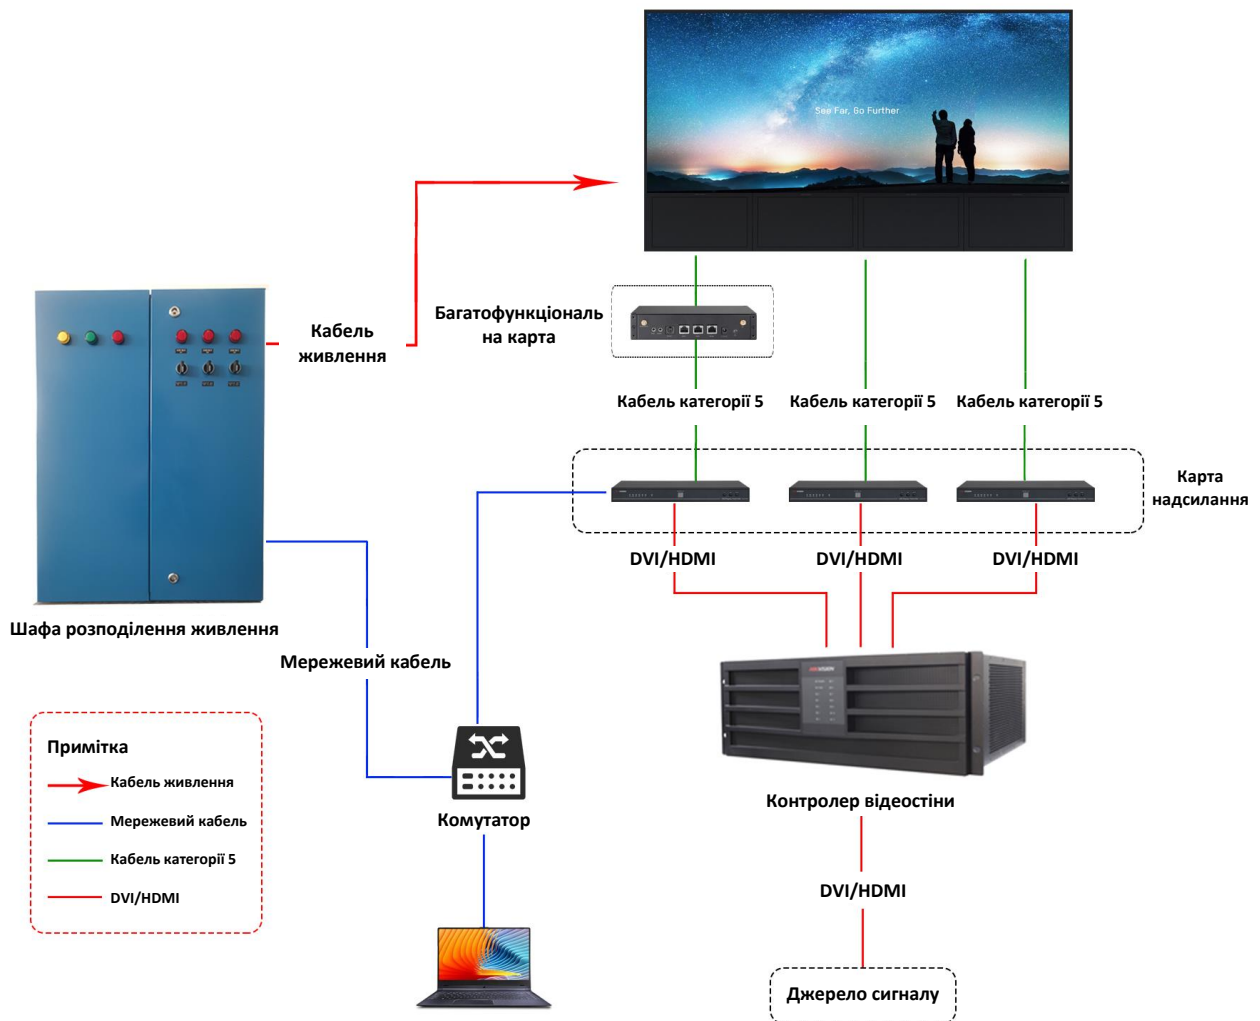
See Far, Go Further

Кабель живлення

Багатофункціональ на карта

Кабель категорії 5

Кабель категорії 5

Кабель категорії 5

Карта надсилання

DVI/HDMI

DVI/HDMI

DVI/HDMI

Шафа розподілення живлення

Мережевий кабель

Примітка

Кабель живлення

Мережевий кабель

Кабель категорії 5

DVI/HDMI

Комутатор

Контролер відеостіни

DVI/HDMI

Джерело сигналу